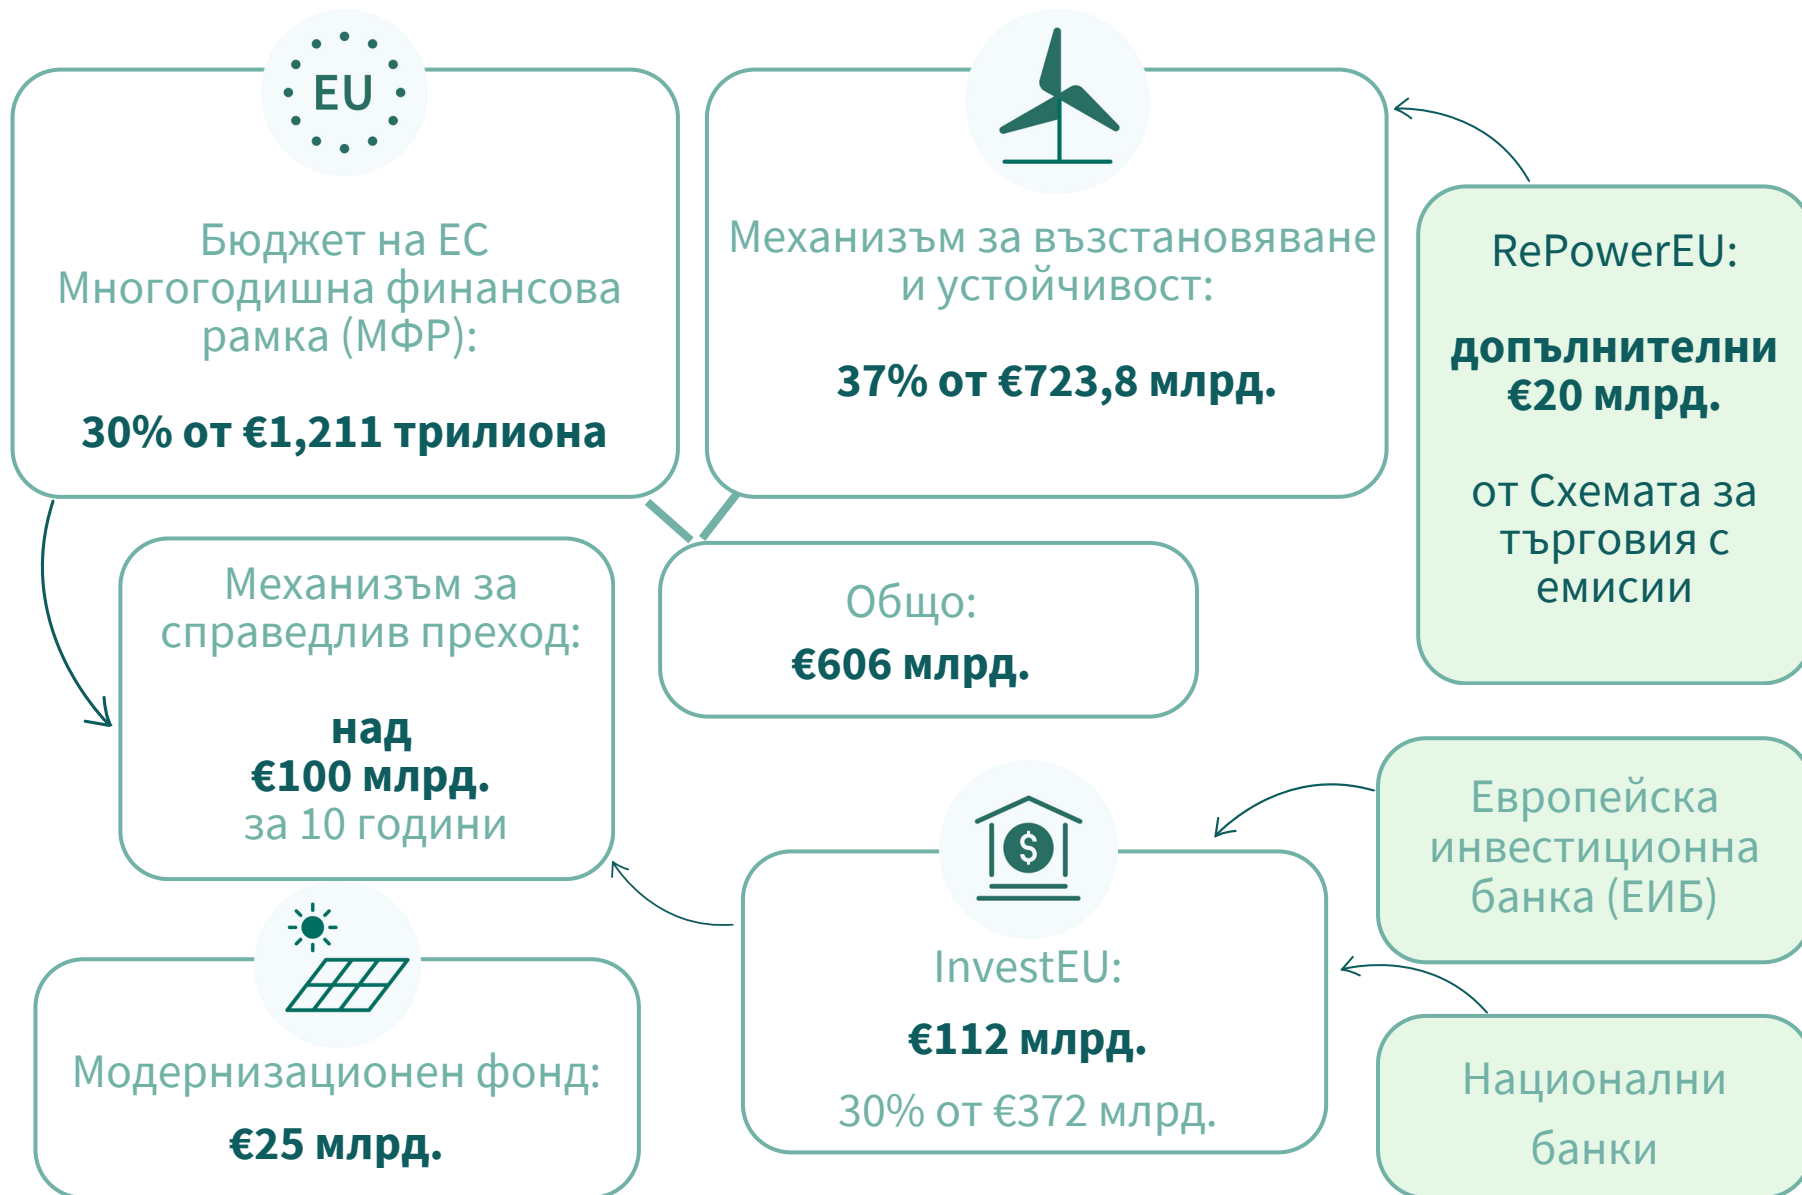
EU

Бюджет на ЕС Многогодишна финансова рамка (МФР):

**30% от €1,211 трилиона**

Механизъм за възстановяване и устойчивост:

**37% от €723,8 млрд.**

RePowerEU:

**допълнителни €20 млрд.**

от Схемата за търговия с емисии

Механизъм за справедлив преход:

**над €100 млрд.** за 10 години

Общо:
**€606 млрд.**

Европейска инвестиционна банка (ЕИБ)

$

InvestEU:

**€112 млрд.**

30% от €372 млрд.

Модернизационен фонд:

**€25 млрд.**

Национални банки